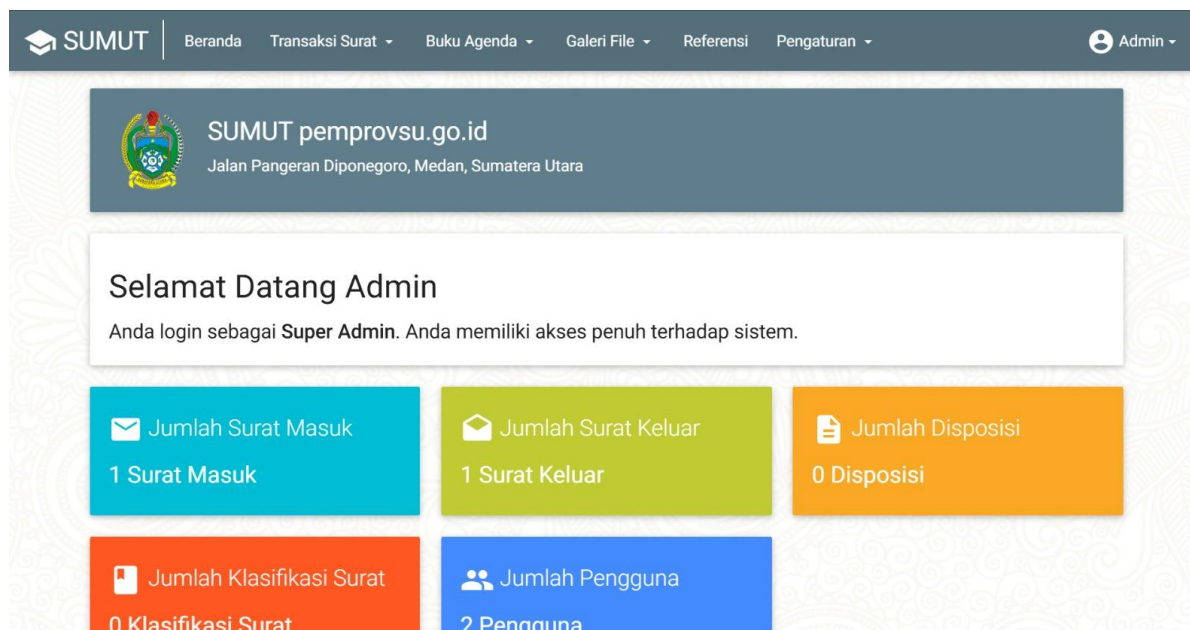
SUMUT Beranda Transaksi Surat Buku Agenda Galeri File Referensi Pengaturan Admin

SUMUT pemprovsu.go.id
Jalan Pangeran Diponegoro, Medan, Sumatera Utara

Selamat Datang Admin
Anda login sebagai **Super Admin**. Anda memiliki akses penuh terhadap sistem.

Jumlah Surat Masuk
1 Surat Masuk

Jumlah Surat Keluar
1 Surat Keluar

Jumlah Disposisi
0 Disposisi

Jumlah Klasifikasi Surat
0 Klasifikasi Surat

Jumlah Pengguna
2 Pengguna